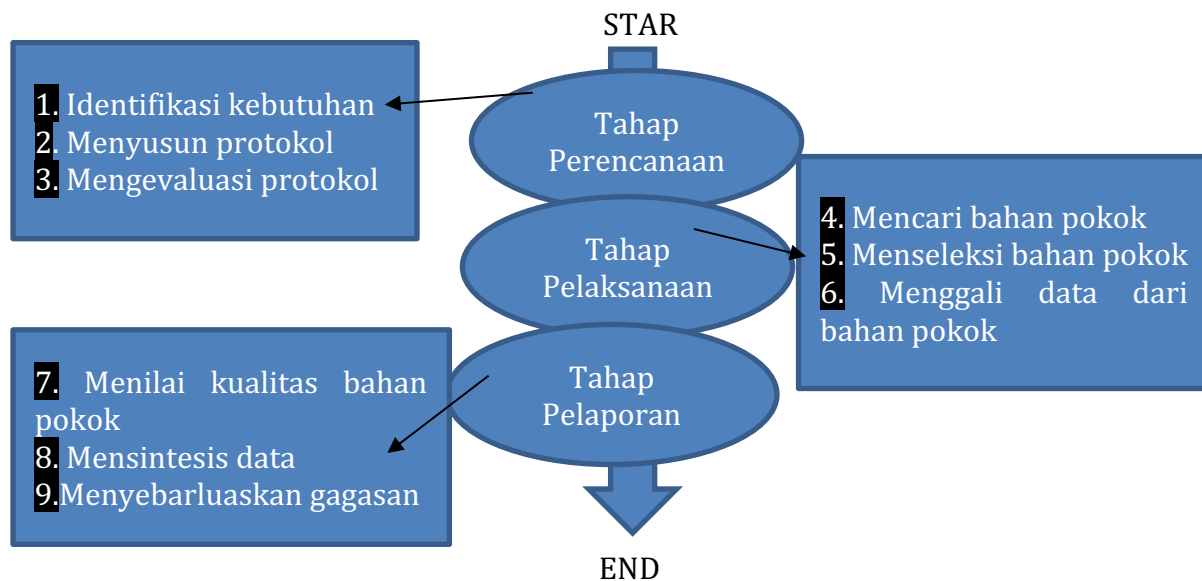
STAR

1. Identifikasi kebutuhan
2. Menyusun protokol
3. Mengevaluasi protokol

Tahap Perencanaan

Tahap Pelaksanaan

4. Mencari bahan pokok
5. Menseleksi bahan pokok
6. Menggali data dari bahan pokok

Tahap Pelaporan

7. Menilai kualitas bahan pokok
8. Mensintesis data
9.Menyebarluaskan gagasan

END